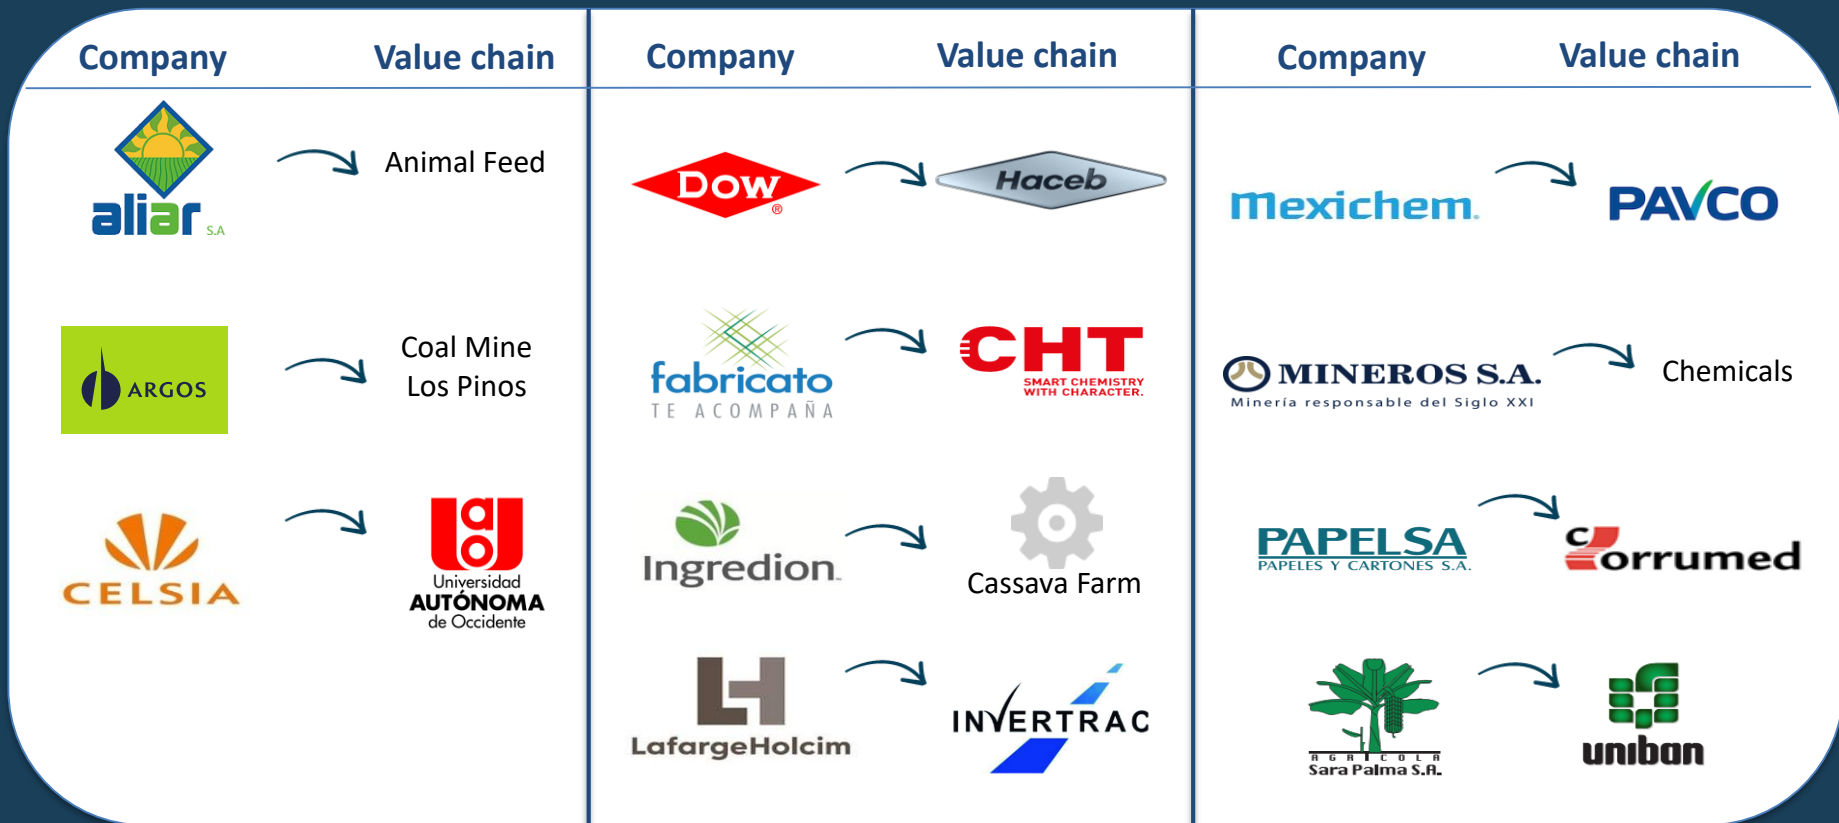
| Company | Value chain |
|---|---|
| aliar S.A | Animal Feed |
| ARGOS | Coal Mine Los Pinos |
| CELSIA | Universidad AUTÓNOMA de Occidente |

| Company | Value chain |
|---|---|
| DOW® | Haceb |
| fabricato TE ACOMPAÑA | CHT SMART CHEMISTRY WITH CHARACTER. |
| Ingredion. | Cassava Farm |
| LafargeHolcim | INVERTRAC |

| Company | Value chain |
|---|---|
| mexichem. | PAVCO |
| MINEROS S.A. Minería responsable del Siglo XXI | Chemicals |
| PAPELSA PAPELES Y CARTONES S.A. | Corrumed |
| AGRICOLA Sara Palma S.A. | uniban |